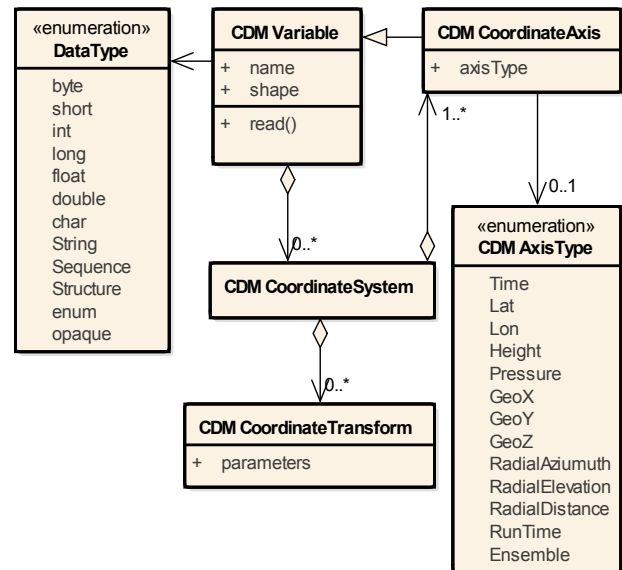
«enumeration»
DataType

byte
short
int
long
float
double
char
String
Sequence
Structure
enum
opaque

CDM Variable

+ name
+ shape

+ read()

CDM CoordinateAxis

+ axisType

1..*

0..1

0..*

CDM CoordinateSystem

0..*

CDM CoordinateTransform

+ parameters

«enumeration»
CDM AxisType

Time
Lat
Lon
Height
Pressure
GeoX
GeoY
GeoZ
RadialAziumuth
RadialElevation
RadialDistance
RunTime
Ensemble